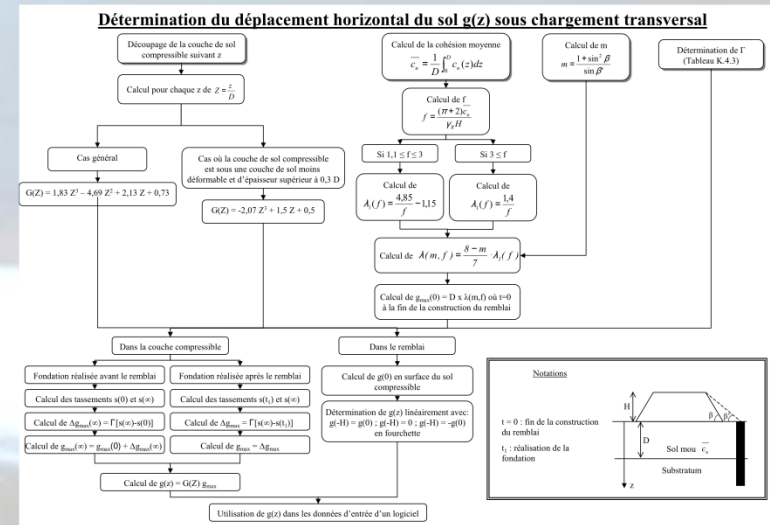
Détermination du déplacement horizontal du sol g(z) sous chargement transversal

Découpage de la couche de sol compressible suivant z

Calcul pour chaque z de $Z = \frac{z}{D}$

Cas général

$G(Z) = 1,83\ Z^3 - 4,69\ Z^2 + 2,13\ Z + 0,73$

Cas où la couche de sol compressible est sous une couche de sol moins déformable et d'épaisseur supérieur à 0,3 D

$G(Z) = -2,07\ Z^2 + 1,5\ Z + 0,5$

Calcul de la cohésion moyenne $\overline{c_u} = \frac{1}{D}\int_0^D c_u(z)dz$

Calcul de f $f = \frac{(\pi+2)\overline{c_u}}{\gamma_R H}$

Si $1,1 \leq f \leq 3$

Si $3 \leq f$

Calcul de $\lambda_1(f) = \frac{4,85}{f} - 1,15$

Calcul de $\lambda_1(f) = \frac{1,4}{f}$

Calcul de m $m = \frac{1+\sin^2\beta}{\sin\beta}$

Détermination de Γ (Tableau K.4.3)

Calcul de $\lambda(m,f) = \frac{8-m}{7}\ \lambda_1(f)$

Calcul de $g_{max}(0) = D \times \lambda(m,f)$ où t=0 à la fin de la construction du remblai

Dans la couche compressible

Fondation réalisée avant le remblai

Calcul des tassements s(0) et s(∞)

Calcul de $\Delta g_{max}(\infty) = \Gamma[s(\infty)-s(0)]$

Calcul de $g_{max}(\infty) = g_{max}(0) + \Delta g_{max}(\infty)$

Fondation réalisée après le remblai

Calcul des tassements $s(t_1)$ et s(∞)

Calcul de $\Delta g_{max} = \Gamma[s(\infty)-s(t_1)]$

Calcul de $g_{max} = \Delta g_{max}$

Calcul de $g(z) = G(Z)\ g_{max}$

Dans le remblai

Calcul de g(0) en surface du sol compressible

Détermination de g(z) linéairement avec: g(-H) = g(0) ; g(-H) = 0 ; g(-H) = -g(0) en fourchette

Notations

t = 0 : fin de la construction du remblai

$t_1$ : réalisation de la fondation

H

β

D

Sol mou $\overline{c_u}$

Substratum

z

Utilisation de g(z) dans les données d'entrée d'un logiciel